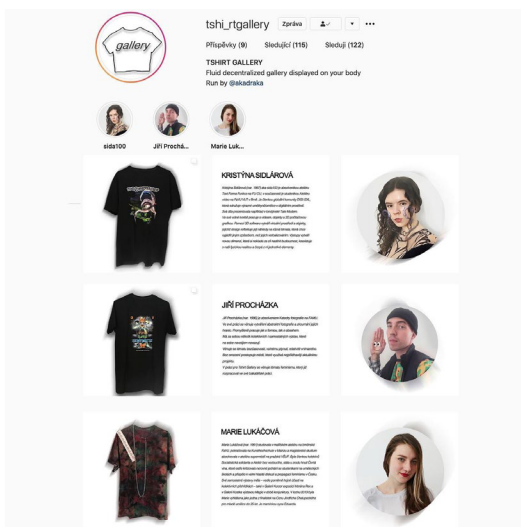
gallery

tshi_rtgallery Zpráva •••

Příspěvky (9) Sledující (115) Sleduji (122)

TSHIRT GALLERY
Fluid decentralized gallery displayed on your body
Run by @akadraka

sida100 Jiří Procha... Marie Luk...

KRISTÝNA SIDLÁROVÁ

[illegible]

JIŘÍ PROCHÁZKA

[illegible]

MARIE LUKÁČOVÁ

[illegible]